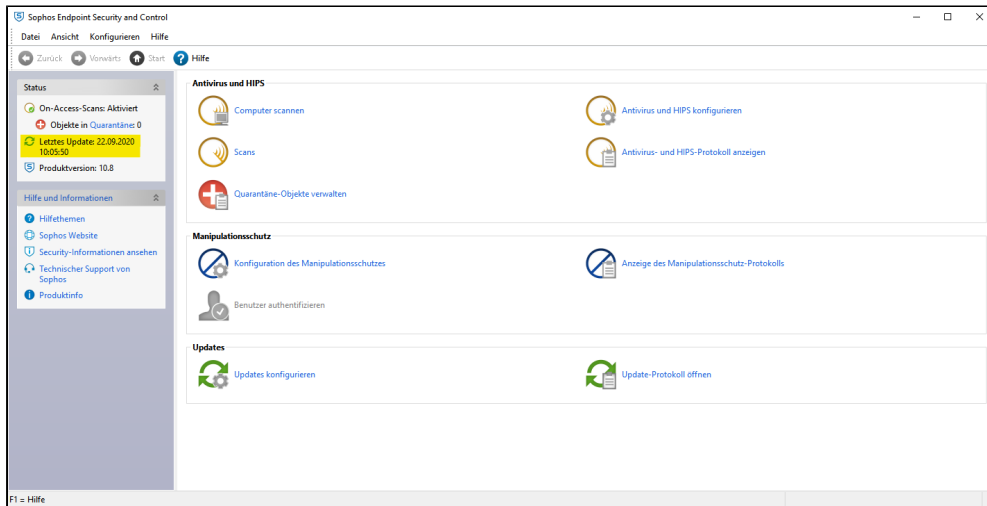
Sophos Endpoint Security and Control

Datei Ansicht Konfigurieren Hilfe

Zurück Vorwärts Start Hilfe

Status

On-Access-Scans: Aktiviert

Objekte in Quarantäne: 0

Letztes Update: 22.09.2020 10:05:50

Produktversion: 10.8

Hilfe und Informationen

Hilfethemen

Sophos Website

Security-Informationen ansehen

Technischer Support von Sophos

Produktinfo

Antivirus und HIPS

Computer scannen

Antivirus und HIPS konfigurieren

Scans

Antivirus- und HIPS-Protokoll anzeigen

Quarantäne-Objekte verwalten

Manipulationsschutz

Konfiguration des Manipulationsschutzes

Anzeige des Manipulationsschutz-Protokolls

Benutzer authentifizieren

Updates

Updates konfigurieren

Update-Protokoll öffnen

F1 = Hilfe